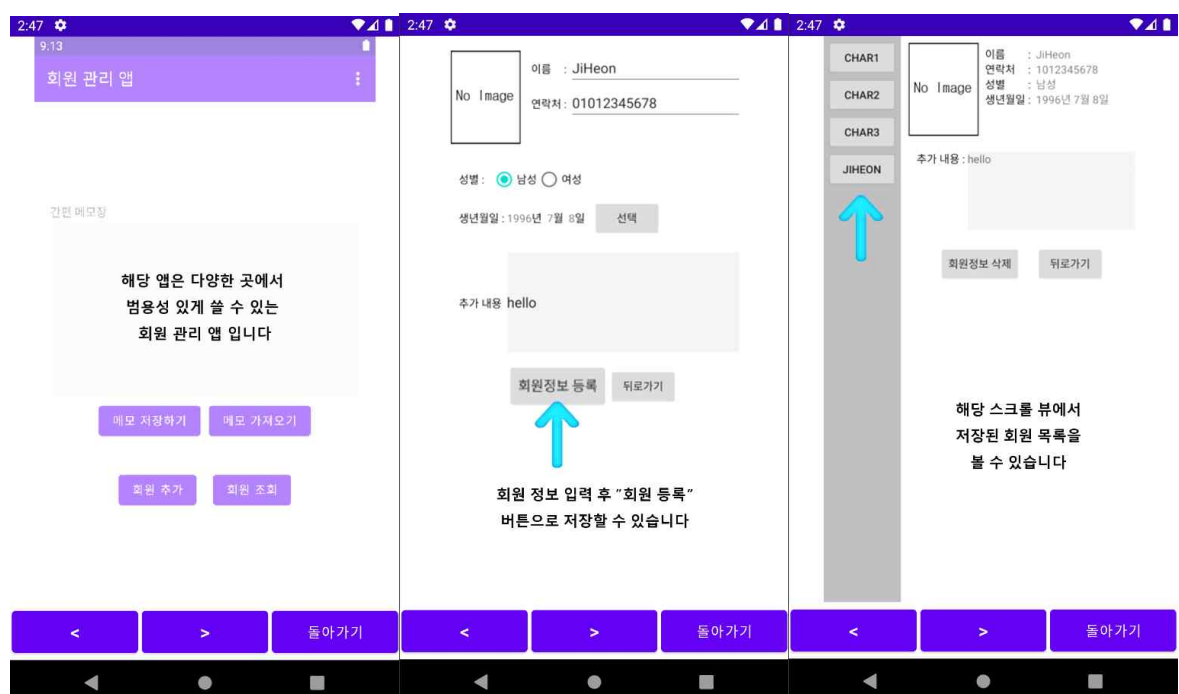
2:47

9:13

회원 관리 앱

간편 메모장

해당 앱은 다양한 곳에서 범용성 있게 쓸 수 있는 회원 관리 앱 입니다

메모 저장하기 메모 가져오기

회원 추가 회원 조회

< > 돌아가기

2:47

No Image

이름 : JiHeon

연락처 : 01012345678

성별 : 남성 여성

생년월일 : 1996년 7월 8일 선택

추가 내용 hello

회원정보 등록 뒤로가기

회원 정보 입력 후 "회원 등록" 버튼으로 저장할 수 있습니다

< > 돌아가기

2:47

CHAR1

CHAR2

CHAR3

JIHEON

No Image

이름 : JiHeon

연락처 : 1012345678

성별 : 남성

생년월일 : 1996년 7월 8일

추가 내용 : hello

회원정보 삭제 뒤로가기

해당 스크롤 뷰에서 저장된 회원 목록을 볼 수 있습니다

< > 돌아가기